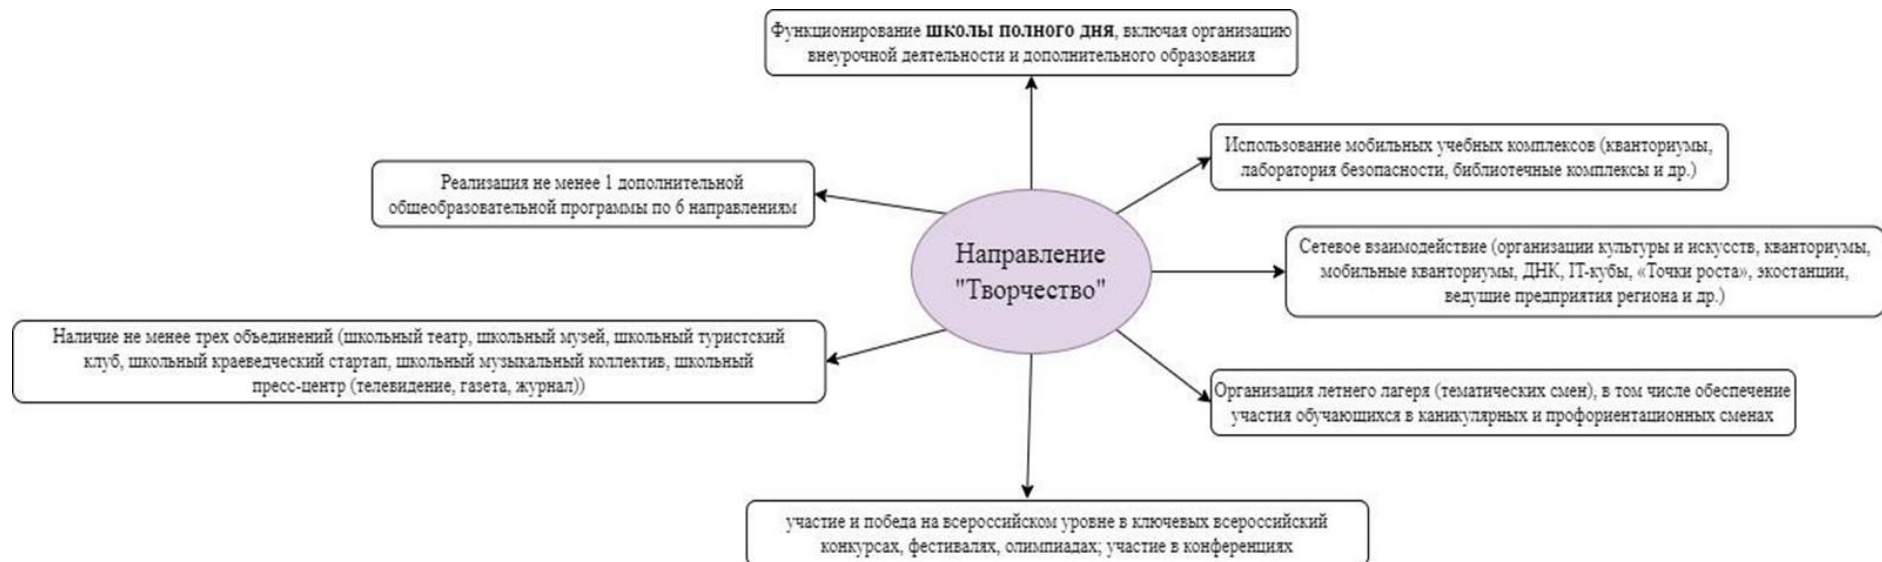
Функционирование **школы полного дня**, включая организацию внеурочной деятельности и дополнительного образования

Реализация не менее 1 дополнительной общеобразовательной программы по 6 направлениям

Использование мобильных учебных комплексов (кванториумы, лаборатория безопасности, библиотечные комплексы и др.)

Направление "Творчество"

Сетевое взаимодействие (организации культуры и искусств, кванториумы, мобильные кванториумы, ДНК, IT-кубы, «Точки роста», экостанции, ведущие предприятия региона и др.)

Наличие не менее трех объединений (школьный театр, школьный музей, школьный туристский клуб, школьный краеведческий стартап, школьный музыкальный коллектив, школьный пресс-центр (телевидение, газета, журнал))

Организация летнего лагеря (тематических смен), в том числе обеспечение участия обучающихся в каникулярных и профориентационных сменах

участие и победа на всероссийском уровне в ключевых всероссийский конкурсах, фестивалях, олимпиадах; участие в конференциях